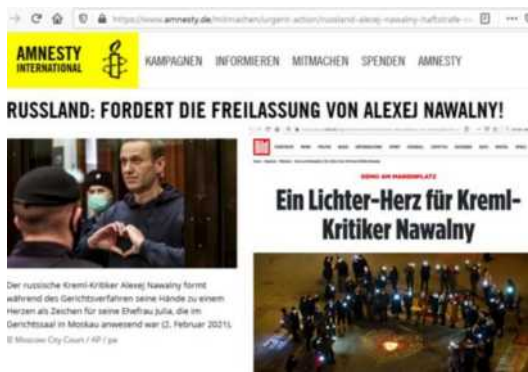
https://www.amnesty.de/mitmachen/urgent-action/russland-alexej-nawalny-haftstrafe-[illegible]

AMNESTY INTERNATIONAL

KAMPAGNEN INFORMIEREN MITMACHEN SPENDEN AMNESTY

RUSSLAND: FORDERT DIE FREILASSUNG VON ALEXEJ NAWALNY!

Der russische Kreml-Kritiker Alexej Nawalny formt während des Gerichtsverfahren seine Hände zu einem Herzen als Zeichen für seine Ehefrau Julia, die im Gerichtssaal in Moskau anwesend war (2. Februar 2021).

© Moscow City Court / AP / pa

Bild

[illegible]

Ein Lichter-Herz für Kreml-Kritiker Nawalny